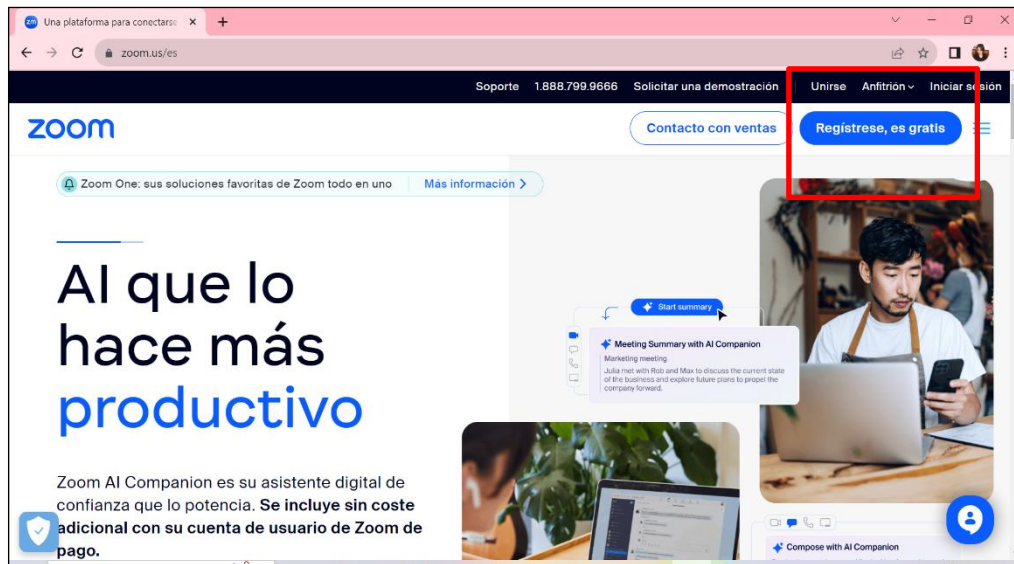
Una plataforma para conectarse

zoom.us/es

Soporte 1.888.799.9666 Solicitar una demostración Unirse Anfitrión Iniciar sesión

zoom

Contacto con ventas

Regístrese, es gratis

Zoom One: sus soluciones favoritas de Zoom todo en uno Más información

AI que lo hace más productivo

Zoom AI Companion es su asistente digital de confianza que lo potencia. **Se incluye sin coste adicional con su cuenta de usuario de Zoom de pago.**

Start summary

Meeting Summary with AI Companion

Marketing meeting

Julia met with Rob and Max to discuss the current state of the business and explore future plans to propel the company forward.

Compose with AI Companion